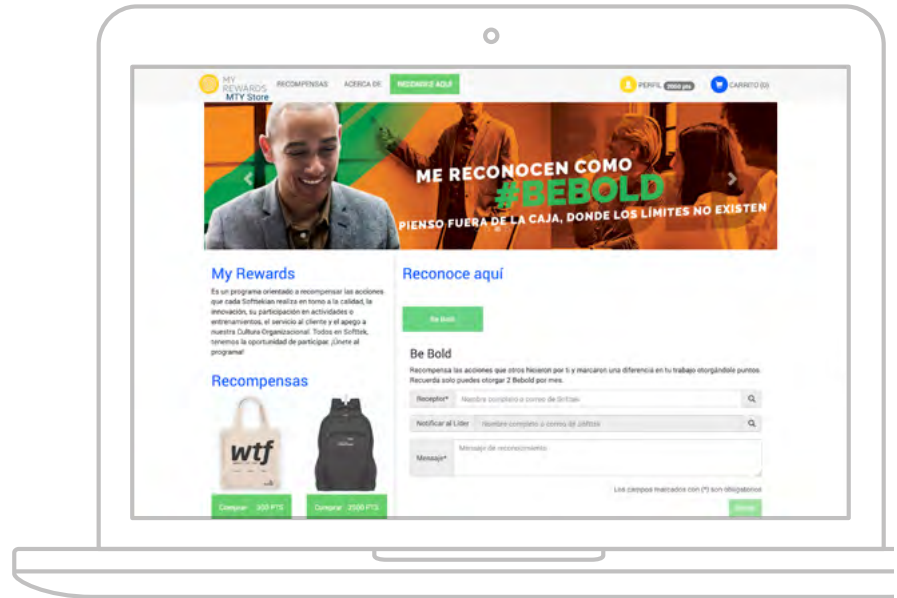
MY REWARDS MTY Store

RECOMPENSAS ACERCA DE RECONOCE AQUÍ

PERFIL 2000 pts CARRITO (0)

ME RECONOCEN COMO #BEBOLD

PIENSO FUERA DE LA CAJA, DONDE LOS LÍMITES NO EXISTEN

My Rewards

Es un programa orientado a recompensar las acciones que cada Softtekian realiza en torno a la calidad, la innovación, su participación en actividades o entrenamientos, el servicio al cliente y el apego a nuestra Cultura Organizacional. Todos en Softtek, tenemos la oportunidad de participar. ¡Únete al programa!

Recompensas

wtf

Comprar 350 PTS

Comprar 2500 PTS

Reconoce aquí

Be Bold

Be Bold

Recompensa las acciones que otros hicieron por ti y marcaron una diferencia en tu trabajo otorgándole puntos. Recuerda solo puedes otorgar 2 Bebold por mes.

Receptor* Nombre completo o correo de Softtek

Notificar al Líder Nombre completo o correo de Softtek

Mensaje* Mensaje de reconocimiento

Los campos marcados con (*) son obligatorios

Enviar